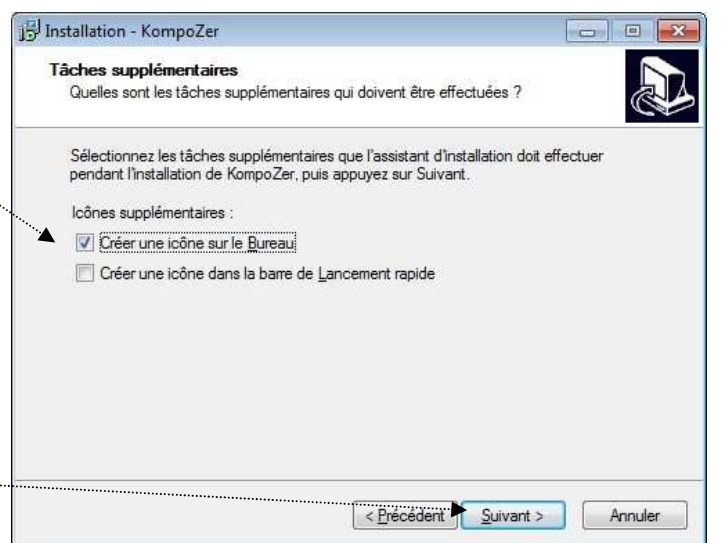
Installation - KompoZer

Tâches supplémentaires
Quelles sont les tâches supplémentaires qui doivent être effectuées ?

Sélectionnez les tâches supplémentaires que l'assistant d'installation doit effectuer pendant l'installation de KompoZer, puis appuyez sur Suivant.

Icônes supplémentaires :

Créer une icône sur le Bureau

Créer une icône dans la barre de Lancement rapide

< Précédent | Suivant > | Annuler